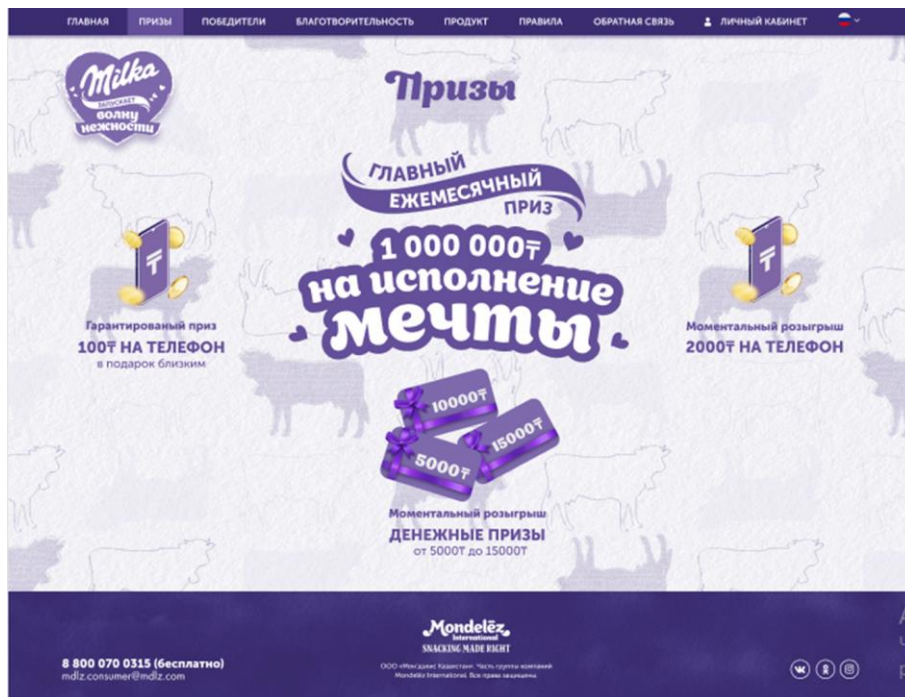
ГЛАВНАЯ ПРИЗЫ ПОБЕДИТЕЛИ БЛАГОТВОРИТЕЛЬНОСТЬ ПРОДУКТ ПРАВИЛА ОБРАТНАЯ СВЯЗЬ ЛИЧНЫЙ КАБИНЕТ

Milka запускает волну нежности

Призы

ГЛАВНЫЙ ЕЖЕМЕСЯЧНЫЙ ПРИЗ

1 000 000₸ на исполнение мечты

Гарантированый приз
100₸ НА ТЕЛЕФОН
в подарок близким

Моментальный розыгрыш
2000₸ НА ТЕЛЕФОН

10000₸
15000₸
5000₸

Моментальный розыгрыш
ДЕНЕЖНЫЕ ПРИЗЫ
от 5000₸ до 15000₸

Mondelēz International
SNACKING MADE RIGHT

8 800 070 0315 (бесплатно)
mdlz.consumer@mdlz.com

ООО «Мондэлис Казахстан». Часть группы компаний Mondelēz International. Все права защищены.